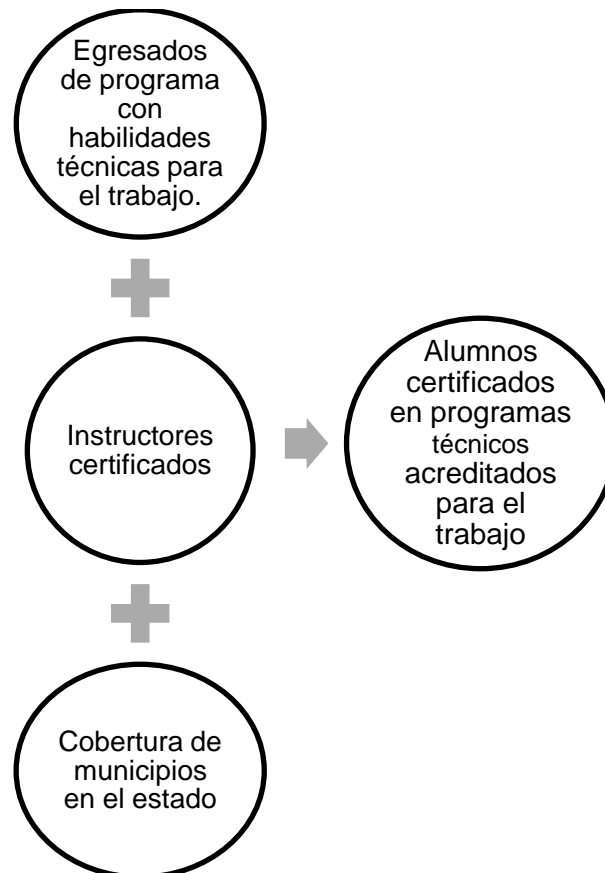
Egresados de programa con habilidades técnicas para el trabajo.

Instructores certificados

Alumnos certificados en programas técnicos acreditados para el trabajo

Cobertura de municipios en el estado